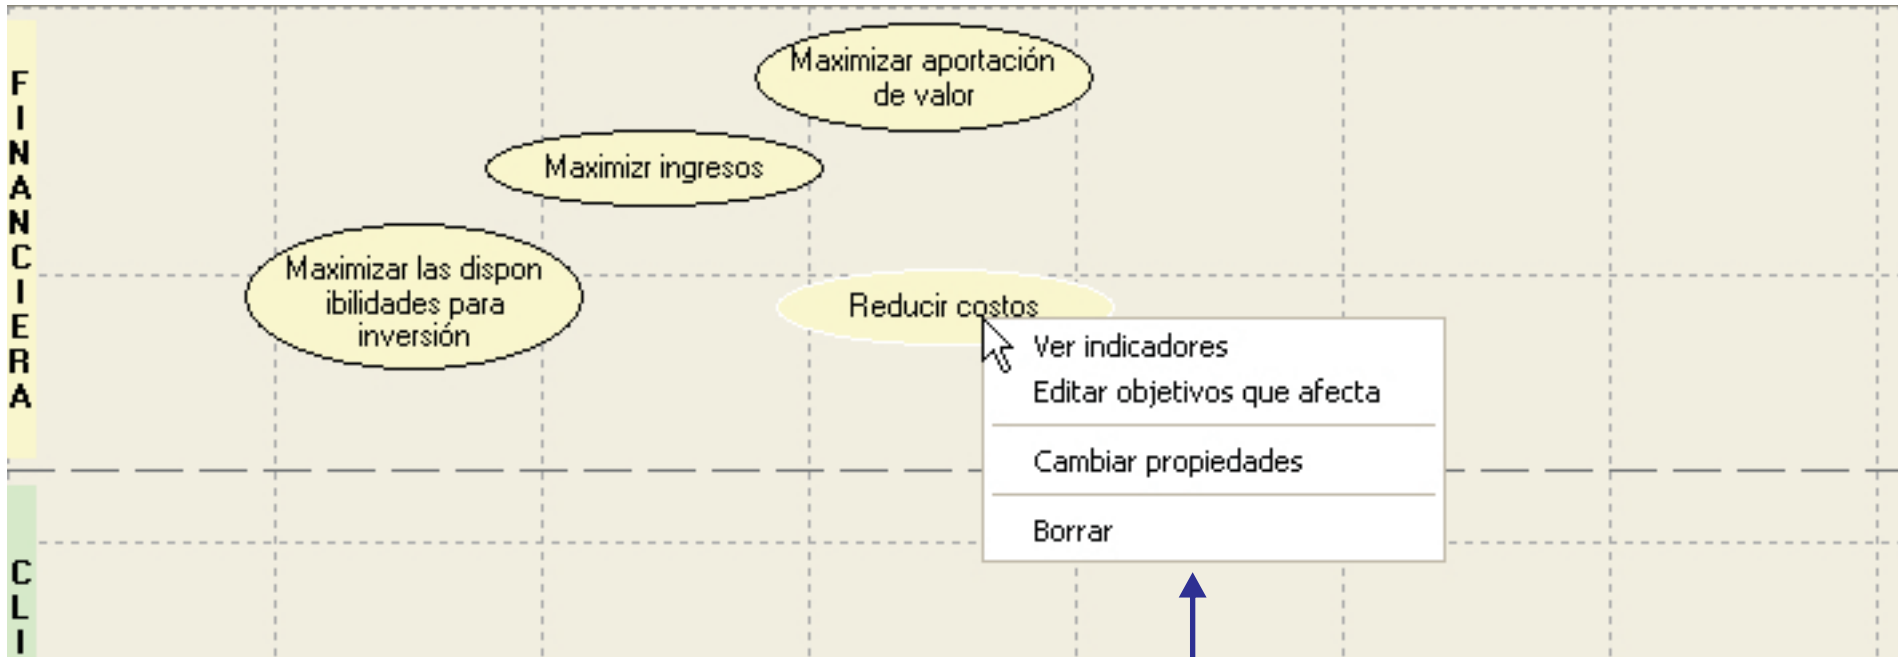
FINANCIERA

Maximizar aportación de valor

Maximizr ingresos

Maximizar las dispon ibilidades para inversión

Reducir costos

Ver indicadores
Editar objetivos que afecta

Cambiar propiedades

Borrar

CLI